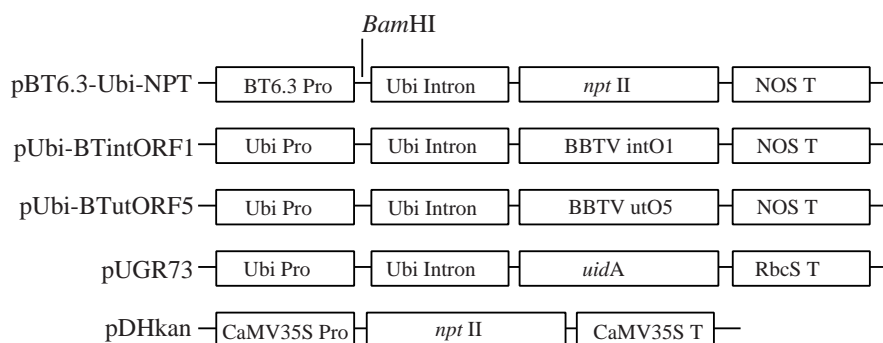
BamHI

pBT6.3-Ubi-NPT BT6.3 Pro Ubi Intron npt II NOS T

pUbi-BTintORF1 Ubi Pro Ubi Intron BBTV intO1 NOS T

pUbi-BTutORF5 Ubi Pro Ubi Intron BBTV utO5 NOS T

pUGR73 Ubi Pro Ubi Intron uidA RbcS T

pDHkan CaMV35S Pro npt II CaMV35S T